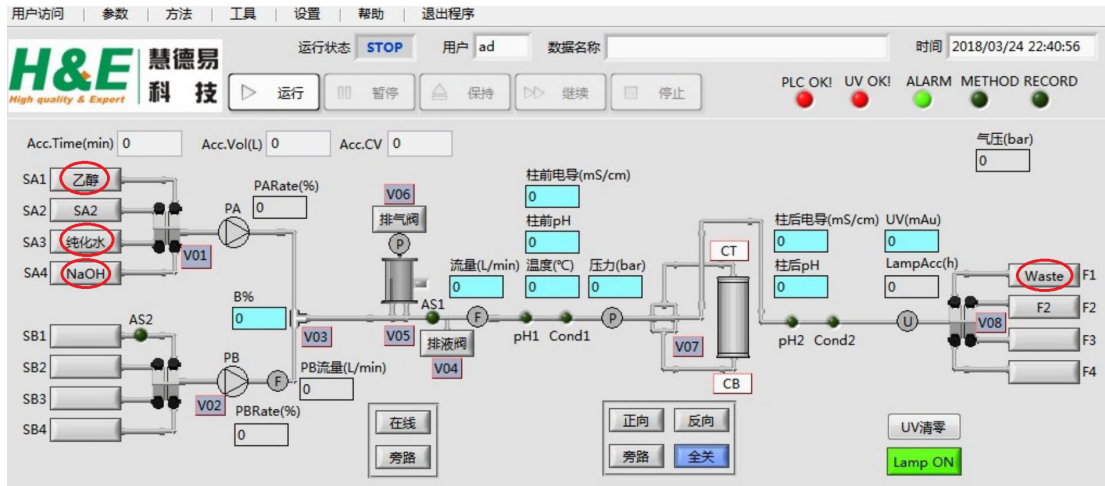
用户访问 | 参数 | 方法 | 工具 | 设置 | 帮助 | 退出程序

H&E 慧德易 科技
High quality & Expert

运行状态 STOP 用户 ad 数据名称 时间 2018/03/24 22:40:56

运行 暂停 保持 继续 停止

PLC OK! UV OK! ALARM METHOD RECORD

Acc.Time(min) 0 Acc.Vol(L) 0 Acc.CV 0

气压(bar) 0

SA1 乙醇
SA2 SA2
SA3 纯化水
SA4 NaOH
V01
PARate(%) 0
PA
V06 排气阀
P
柱前电导(mS/cm) 0
柱前pH 0
流量(L/min) 0
温度(℃) 0
压力(bar) 0
CT
柱后电导(mS/cm) 0
UV(mAu) 0
柱后pH 0
LampAcc(h) 0
Waste F1
F2 F2
F3
F4
V08
B% 0
V03
V05
AS1
F
排液阀
V04
pH1 Cond1
P
V07
pH2 Cond2
U
CB
SB1
AS2
SB2
SB3
SB4
PB
F
V02
PB流量(L/min) 0
PBRate(%) 0
在线
旁路
正向 反向
旁路 全关
UV清零
Lamp ON